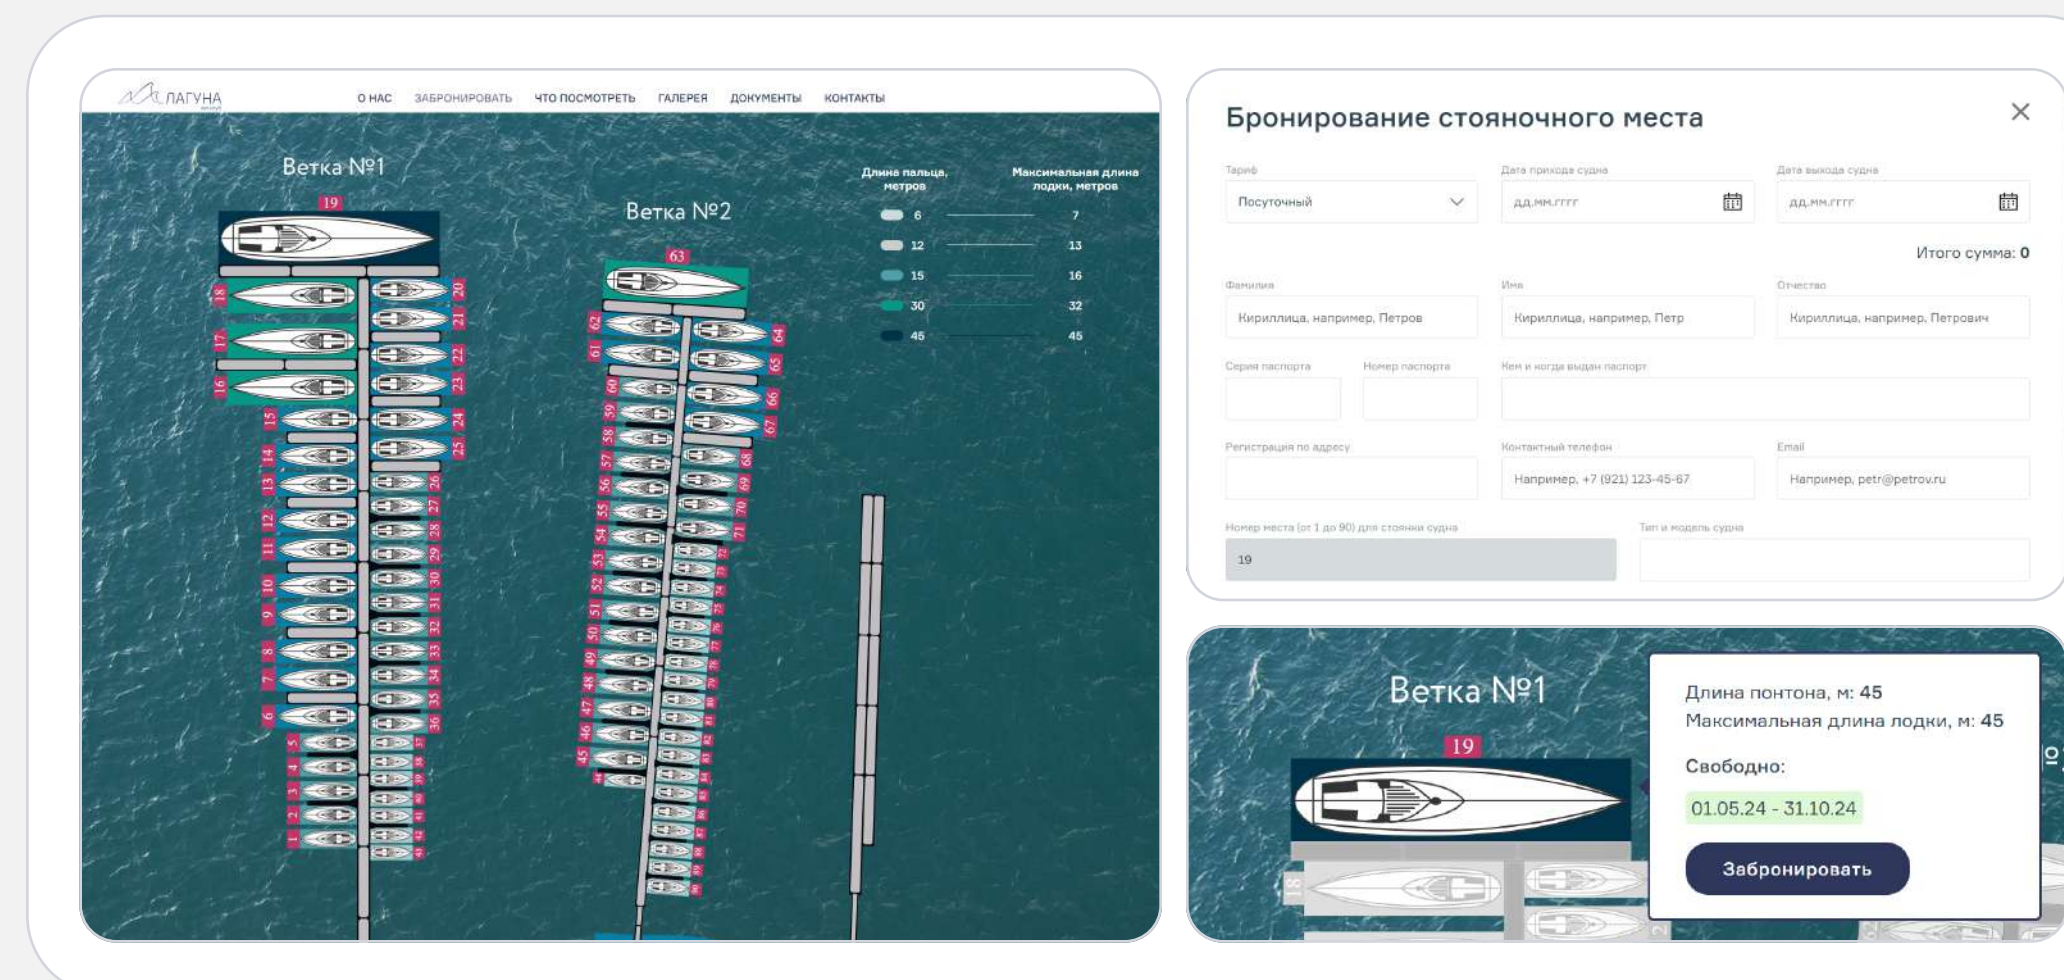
ЛАГУНА

О НАС ЗАБРОНИРОВАТЬ ЧТО ПОСМОТРЕТЬ ГАЛЕРЕЯ ДОКУМЕНТЫ КОНТАКТЫ

Ветка №1

Ветка №2

| Длина пальца, метров | Максимальная длина лодки, метров |
|---|---|
| 6 | 7 |
| 12 | 13 |
| 15 | 16 |
| 30 | 32 |
| 45 | 45 |

19
18 17 16 15 14 13 12 11 10 9 8 7 6 5 4 3 2 1
20 21 22 23 24 25 26 27 28 29 30 31 32 33 34 35 36 37 38 39 40 41 42
63
62 61 60 59 58 57 56 55 54 53 52 51 50 49 48 47 46 45 44
64 65 66 67 68 69 70 71 72 73 74 75 76 77 78 79 80 81 82 83 84 85 86 87 88 89 90

Бронирование стояночного места

Тариф
Посуточный

Дата прихода судна
дд.мм.гггг

Дата выхода судна
дд.мм.гггг

Итого сумма: 0

Фамилия
Кириллица, например, Петров

Имя
Кириллица, например, Петр

Отчество
Кириллица, например, Петрович

Серия паспорта

Номер паспорта

Кем и когда выдан паспорт

Регистрация по адресу

Контактный телефон
Например, +7 (921) 123-45-67

Email
Например, petr@petrov.ru

Номер места (от 1 до 90) для стоянки судна
19

Тип и модель судна

Ветка №1

19

Длина понтона, м: 45
Максимальная длина лодки, м: 45

Свободно:
01.05.24 - 31.10.24

Забронировать